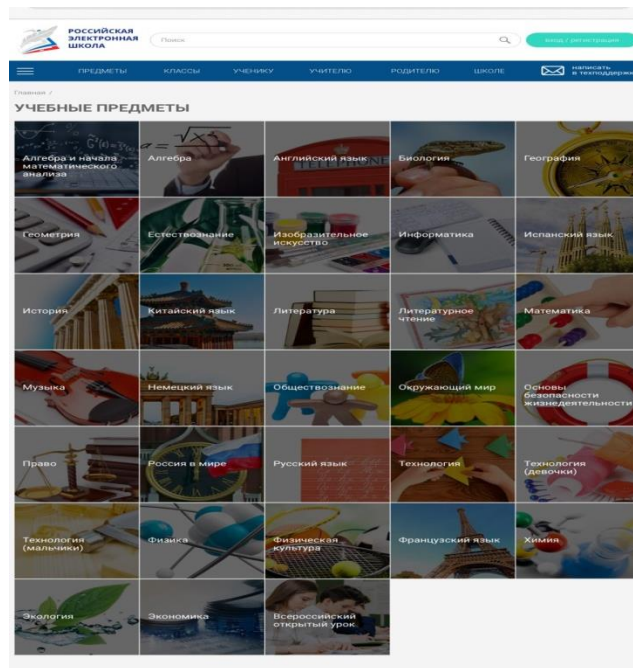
РОССИЙСКАЯ ЭЛЕКТРОННАЯ ШКОЛА

Поиск

Вход / регистрация

ПРЕДМЕТЫ КЛАССЫ УЧЕНИКУ УЧИТЕЛЮ РОДИТЕЛЮ ШКОЛЕ

написать в техподдержку

Главная /

УЧЕБНЫЕ ПРЕДМЕТЫ

Алгебра и начала математического анализа

Алгебра

Английский язык

Биология

География

Геометрия

Естествознание

Изобразительное искусство

Информатика

Испанский язык

История

Китайский язык

Литература

Литературное чтение

Математика

Музыка

Немецкий язык

Обществознание

Окружающий мир

Основы безопасности жизнедеятельности

Право

Россия в мире

Русский язык

Технология

Технология (девочки)

Технология (мальчики)

Физика

Физическая культура

Французский язык

Химия

Экология

Экономика

Всероссийский открытый урок